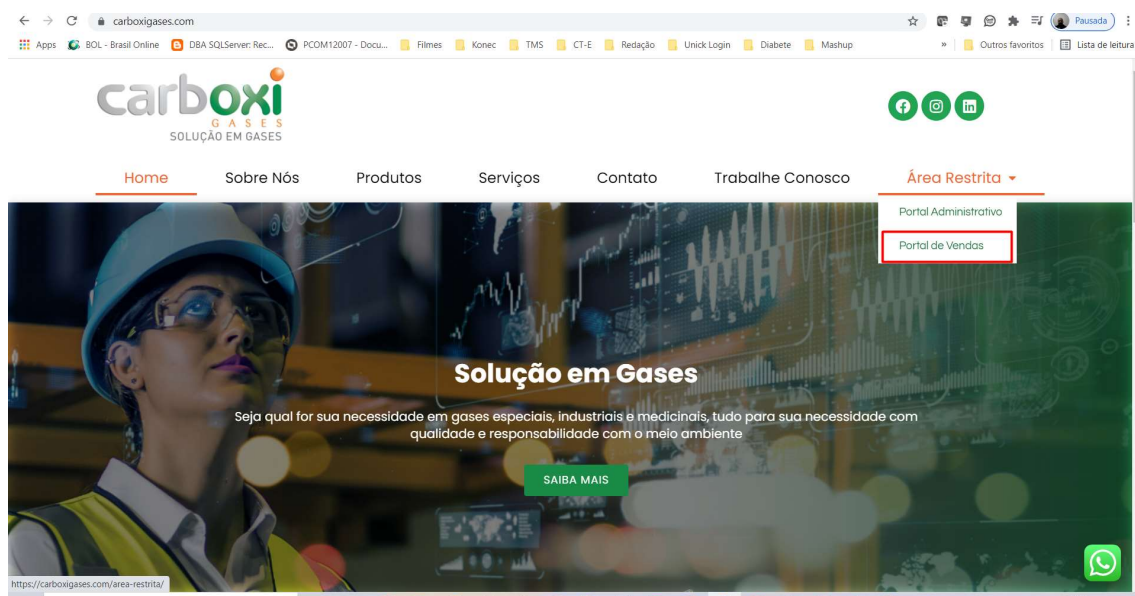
carboxigases.com

Pausada

Apps BOL - Brasil Online DBA SQLServer: Rec... PCOM12007 - Docu... Filmes Konec TMS CT-E Redação Unick Login Diabete Mashup » Outros favoritos Lista de leitura

carboxi
GASES
SOLUÇÃO EM GASES

Home Sobre Nós Produtos Serviços Contato Trabalhe Conosco Área Restrita

Portal Administrativo
Portal de Vendas

Solução em Gases

Seja qual for sua necessidade em gases especiais, industriais e medicinais, tudo para sua necessidade com qualidade e responsabilidade com o meio ambiente

SAIBA MAIS

https://carboxigases.com/area-restrita/